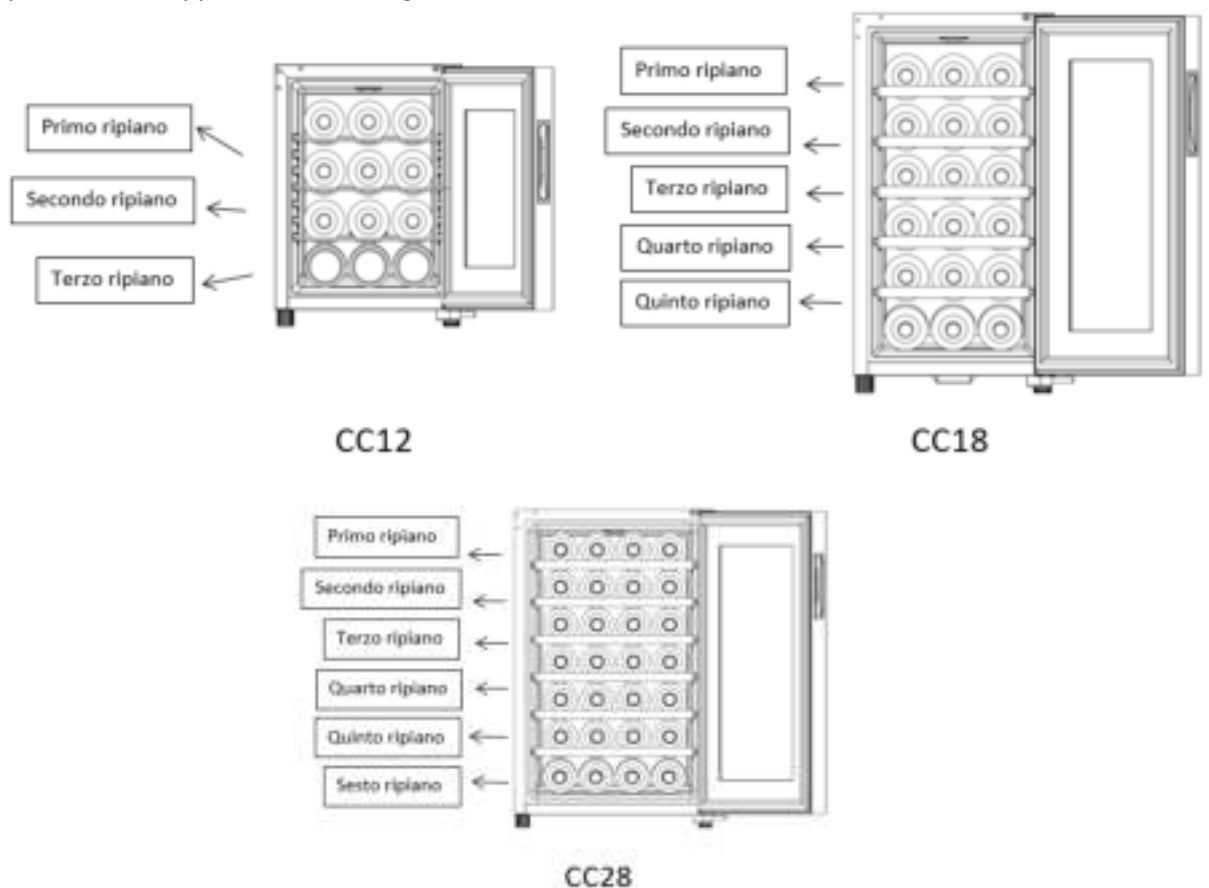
Primo ripiano
Secondo ripiano
Terzo ripiano

CC12

Primo ripiano
Secondo ripiano
Terzo ripiano
Quarto ripiano
Quinto ripiano

CC18

Primo ripiano
Secondo ripiano
Terzo ripiano
Quarto ripiano
Quinto ripiano
Sesto ripiano

CC28